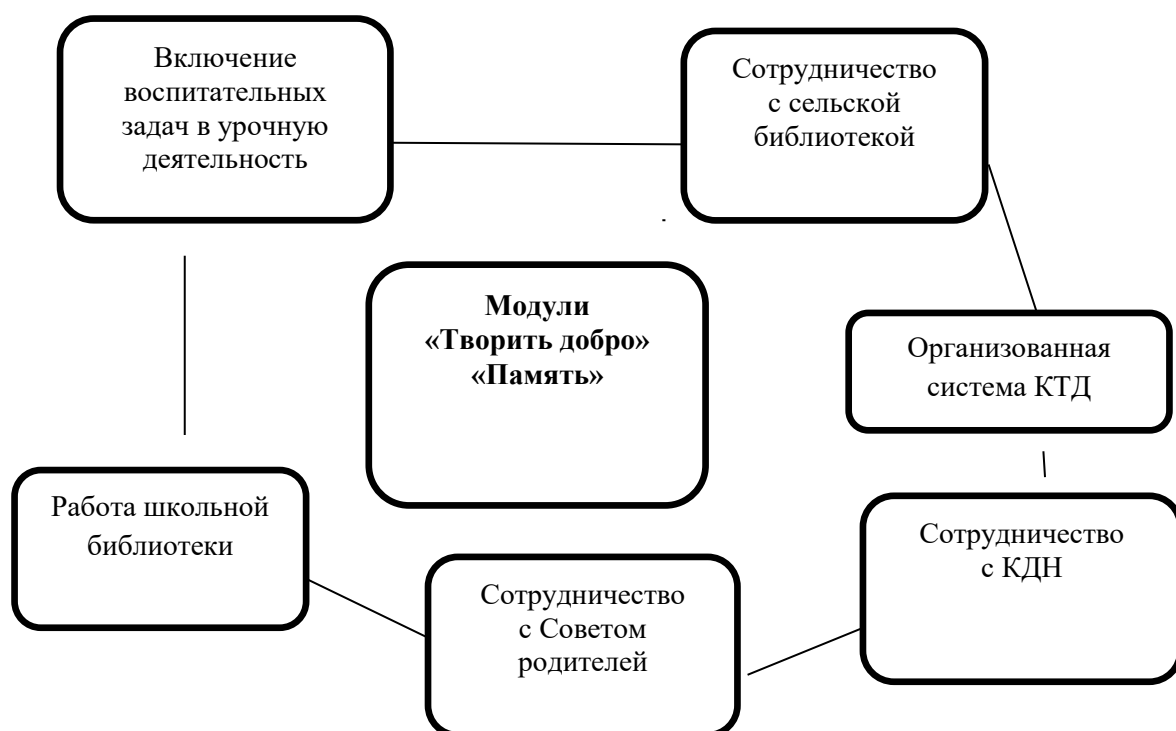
Включение воспитательных задач в урочную деятельность

Сотрудничество с сельской библиотекой

Модули «Творить добро» «Память»

Организованная система КТД

Работа школьной библиотеки

Сотрудничество с КДН

Сотрудничество с Советом родителей